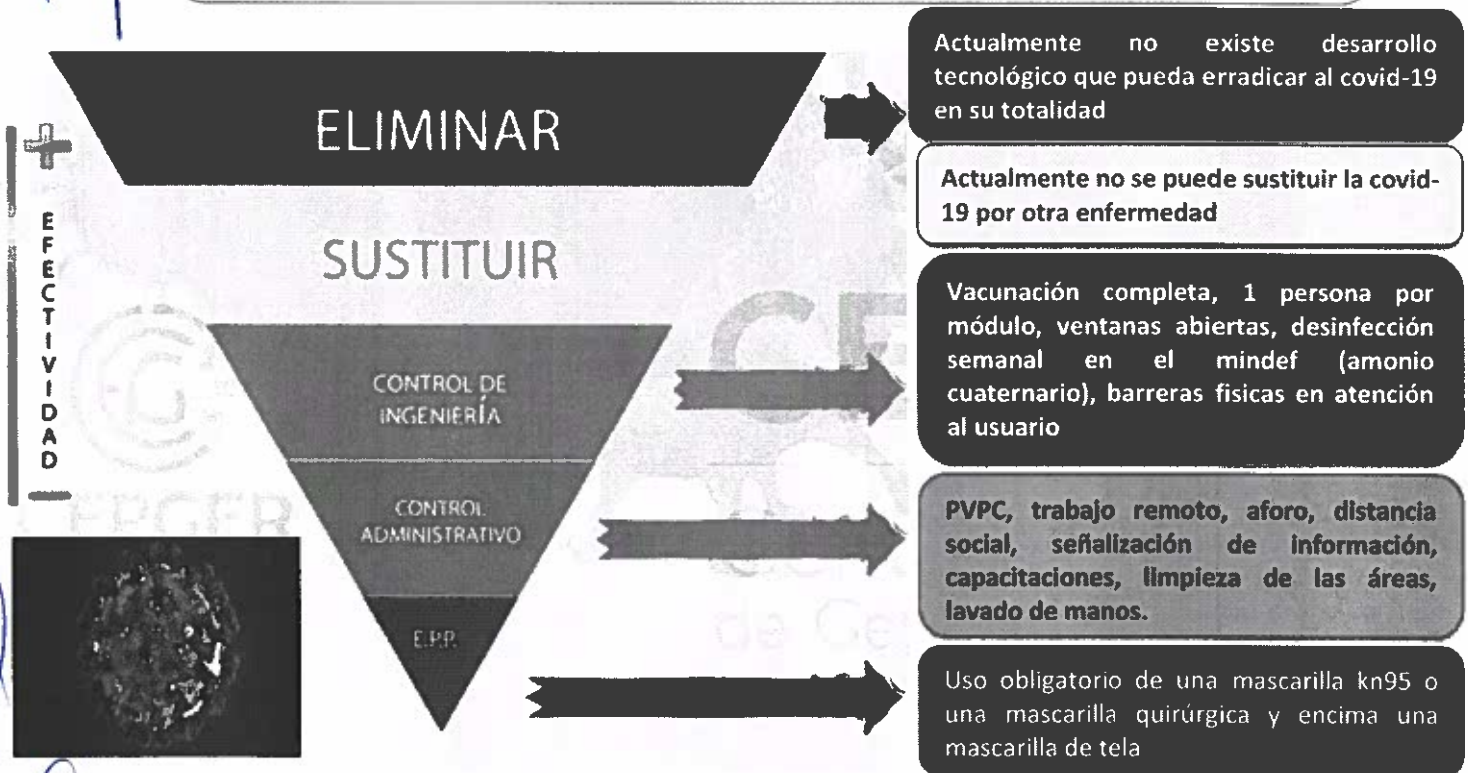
ELIMINAR

SUSTITUIR

CONTROL DE INGENIERÍA

CONTROL ADMINISTRATIVO

E.P.P.

+
EFECTIVIDAD
—

Actualmente no existe desarrollo tecnológico que pueda erradicar al covid-19 en su totalidad

Actualmente no se puede sustituir la covid-19 por otra enfermedad

Vacunación completa, 1 persona por módulo, ventanas abiertas, desinfección semanal en el mindef (amonio cuaternario), barreras fisicas en atención al usuario

PVPC, trabajo remoto, aforo, distancia social, señalización de información, capacitaciones, limpieza de las áreas, lavado de manos.

Uso obligatorio de una mascarilla kn95 o una mascarilla quirúrgica y encima una mascarilla de tela